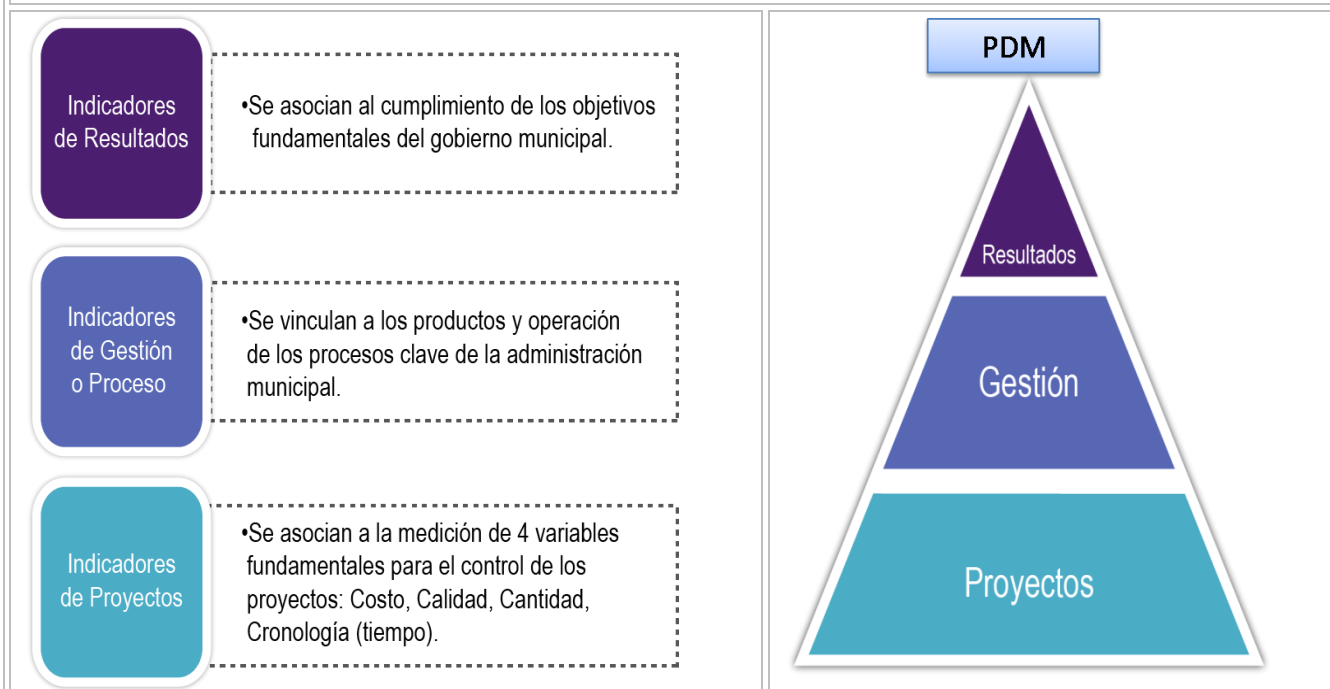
Indicadores de Resultados

•Se asocian al cumplimiento de los objetivos fundamentales del gobierno municipal.

Indicadores de Gestión o Proceso

•Se vinculan a los productos y operación de los procesos clave de la administración municipal.

Indicadores de Proyectos

•Se asocian a la medición de 4 variables fundamentales para el control de los proyectos: Costo, Calidad, Cantidad, Cronología (tiempo).

PDM

Resultados

Gestión

Proyectos